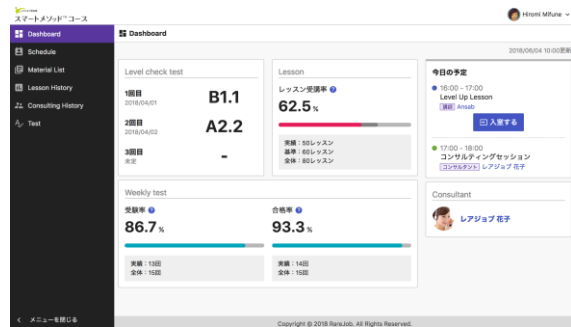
スマートメソッド™コース

Hiromi Mifune

Dashboard
Schedule
Material List
Lesson History
Consulting History
Test

メニューを閉じる

Dashboard

2018/06/04 10:00更新

Level check test

1回目
2018/04/01
B1.1

2回目
2018/04/02
A2.2

3回目
未定
-

Lesson

レッスン受講率
62.5%

実績：50レッスン
基準：80レッスン
全体：80レッスン

今日の予定

16:00 - 17:00
Level Up Lesson
講師 Ansab
入室する

17:00 - 18:00
コンサルティングセッション
コンサルタント レアジョブ 花子

Weekly test

受験率
86.7%

実績：13回
全体：15回

合格率
93.3%

実績：14回
全体：15回

Consultant

レアジョブ 花子

Copyright © 2018 RareJob. All Rights Reserved.